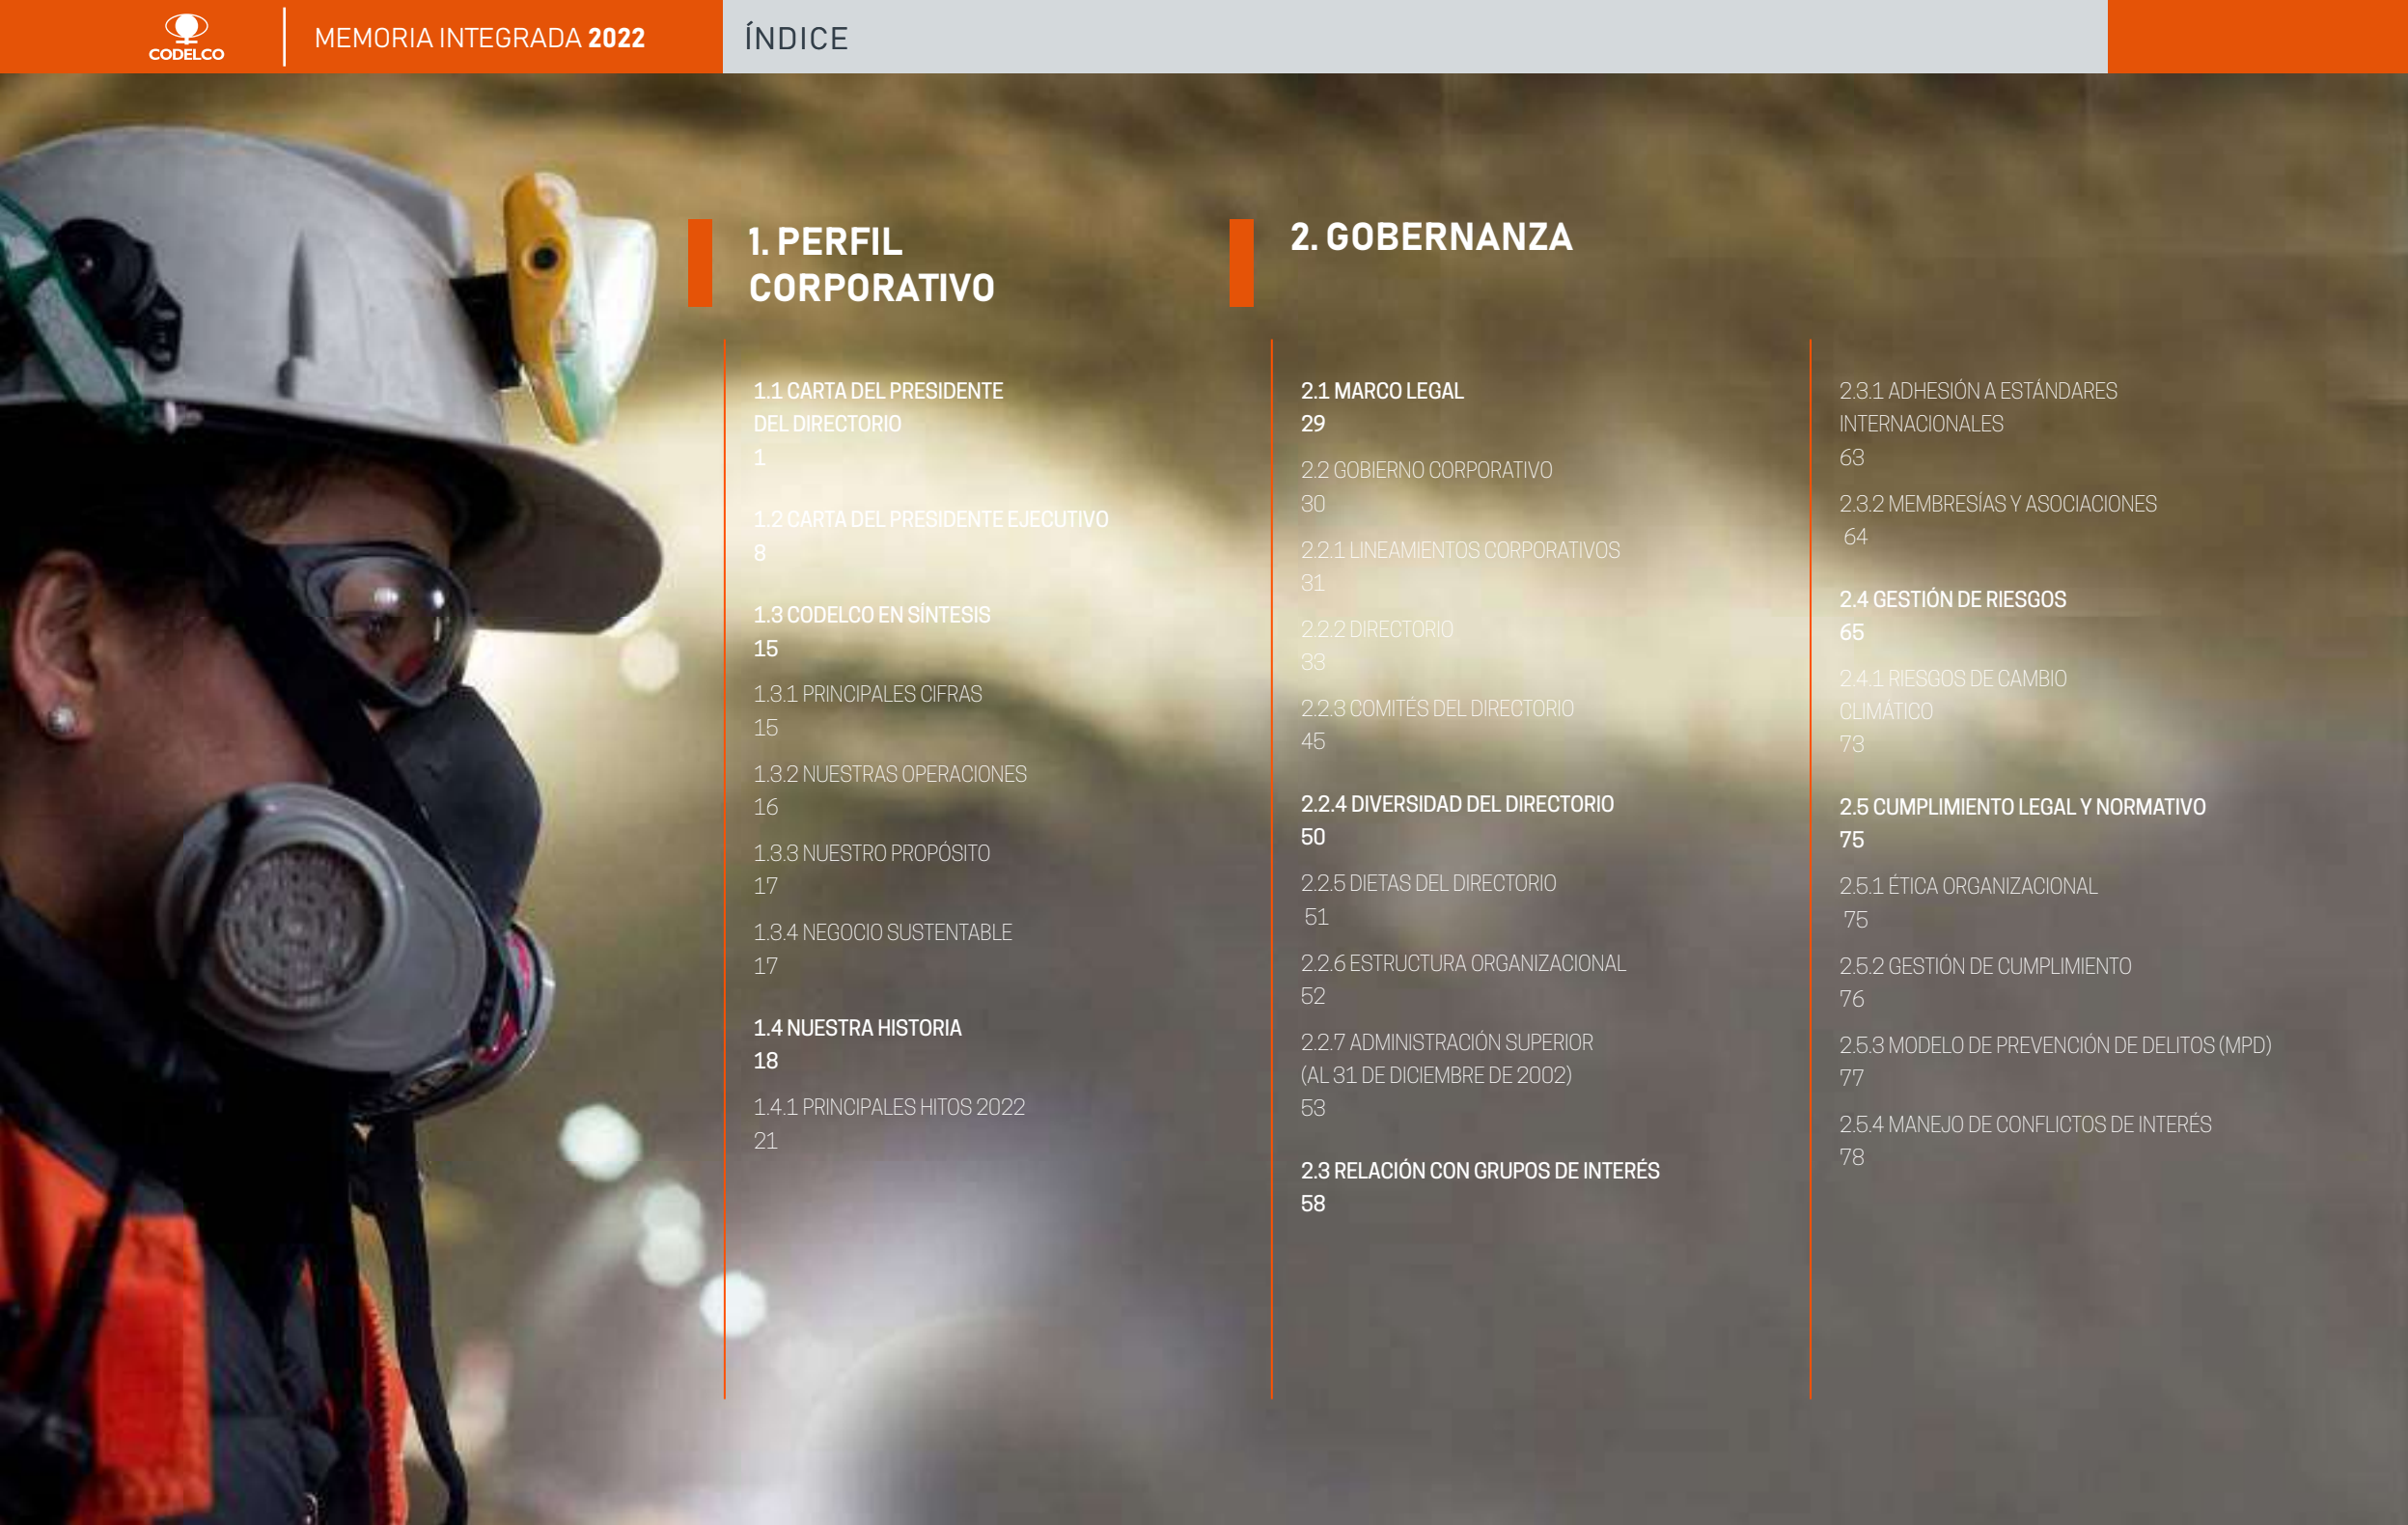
CODELCO

MEMORIA INTEGRADA 2022

ÍNDICE

1. PERFIL CORPORATIVO

1.1 CARTA DEL PRESIDENTE DEL DIRECTORIO
1

1.2 CARTA DEL PRESIDENTE EJECUTIVO
8

1.3 CODELCO EN SÍNTESIS
15

1.3.1 PRINCIPALES CIFRAS
15

1.3.2 NUESTRAS OPERACIONES
16

1.3.3 NUESTRO PROPÓSITO
17

1.3.4 NEGOCIO SUSTENTABLE
17

1.4 NUESTRA HISTORIA
18

1.4.1 PRINCIPALES HITOS 2022
21

2. GOBERNANZA

2.1 MARCO LEGAL
29

2.2 GOBIERNO CORPORATIVO
30

2.2.1 LINEAMIENTOS CORPORATIVOS
31

2.2.2 DIRECTORIO
33

2.2.3 COMITÉS DEL DIRECTORIO
45

2.2.4 DIVERSIDAD DEL DIRECTORIO
50

2.2.5 DIETAS DEL DIRECTORIO
51

2.2.6 ESTRUCTURA ORGANIZACIONAL
52

2.2.7 ADMINISTRACIÓN SUPERIOR (AL 31 DE DICIEMBRE DE 2002)
53

2.3 RELACIÓN CON GRUPOS DE INTERÉS
58

2.3.1 ADHESIÓN A ESTÁNDARES INTERNACIONALES
63

2.3.2 MEMBRESÍAS Y ASOCIACIONES
64

2.4 GESTIÓN DE RIESGOS
65

2.4.1 RIESGOS DE CAMBIO CLIMÁTICO
73

2.5 CUMPLIMIENTO LEGAL Y NORMATIVO
75

2.5.1 ÉTICA ORGANIZACIONAL
75

2.5.2 GESTIÓN DE CUMPLIMIENTO
76

2.5.3 MODELO DE PREVENCIÓN DE DELITOS (MPD)
77

2.5.4 MANEJO DE CONFLICTOS DE INTERÉS
78